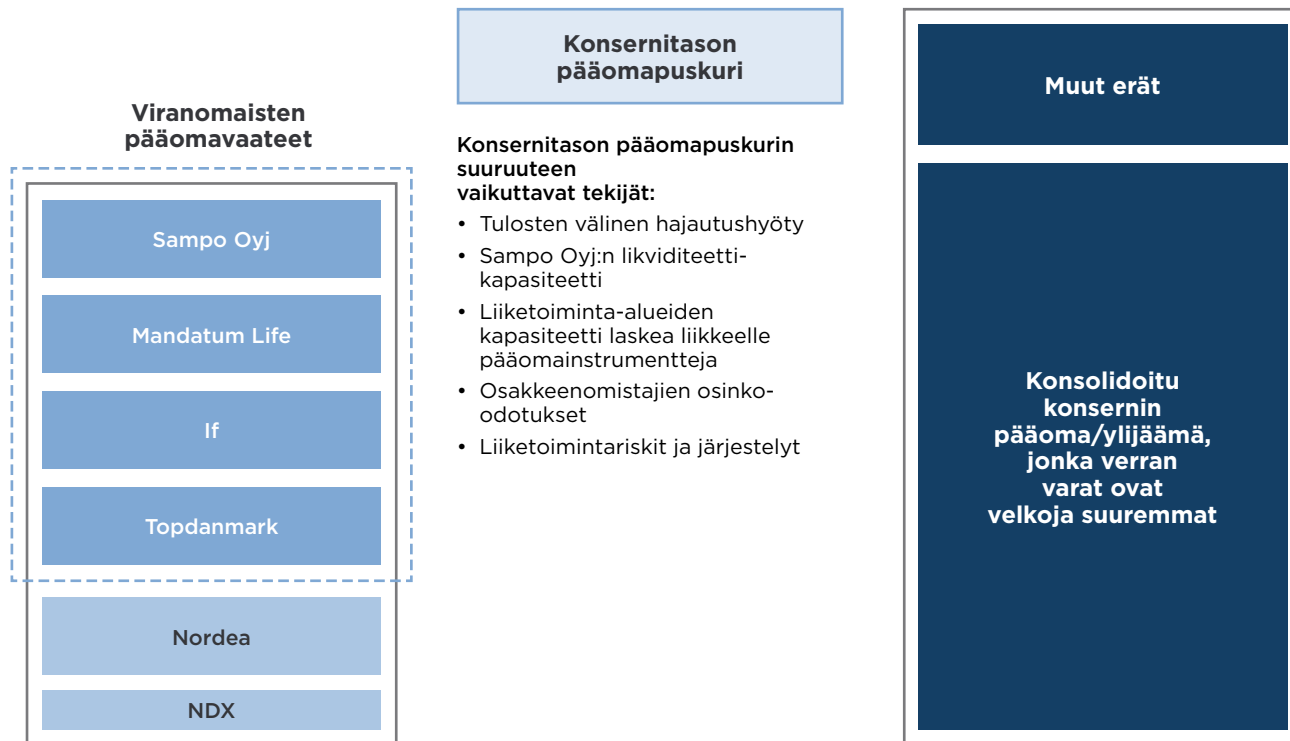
Viranomaisten pääomavaateet

Sampo Oyj

Mandatum Life

If

Topdanmark

Nordea

NDX

Konsernitason pääomapuskuri

Konsernitason pääomapuskurin suuruuteen vaikuttavat tekijät:

• Tulosten välinen hajautushyöty
• Sampo Oyj:n likviditeettikapasiteetti
• Liiketoiminta-alueiden kapasiteetti laskea liikkeelle pääomainstrumentteja
• Osakkeenomistajien osinko-odotukset
• Liiketoimintariskit ja järjestelyt

Muut erät

Konsolidoitu konsernin pääoma/ylijäämä, jonka verran varat ovat velkoja suuremmat